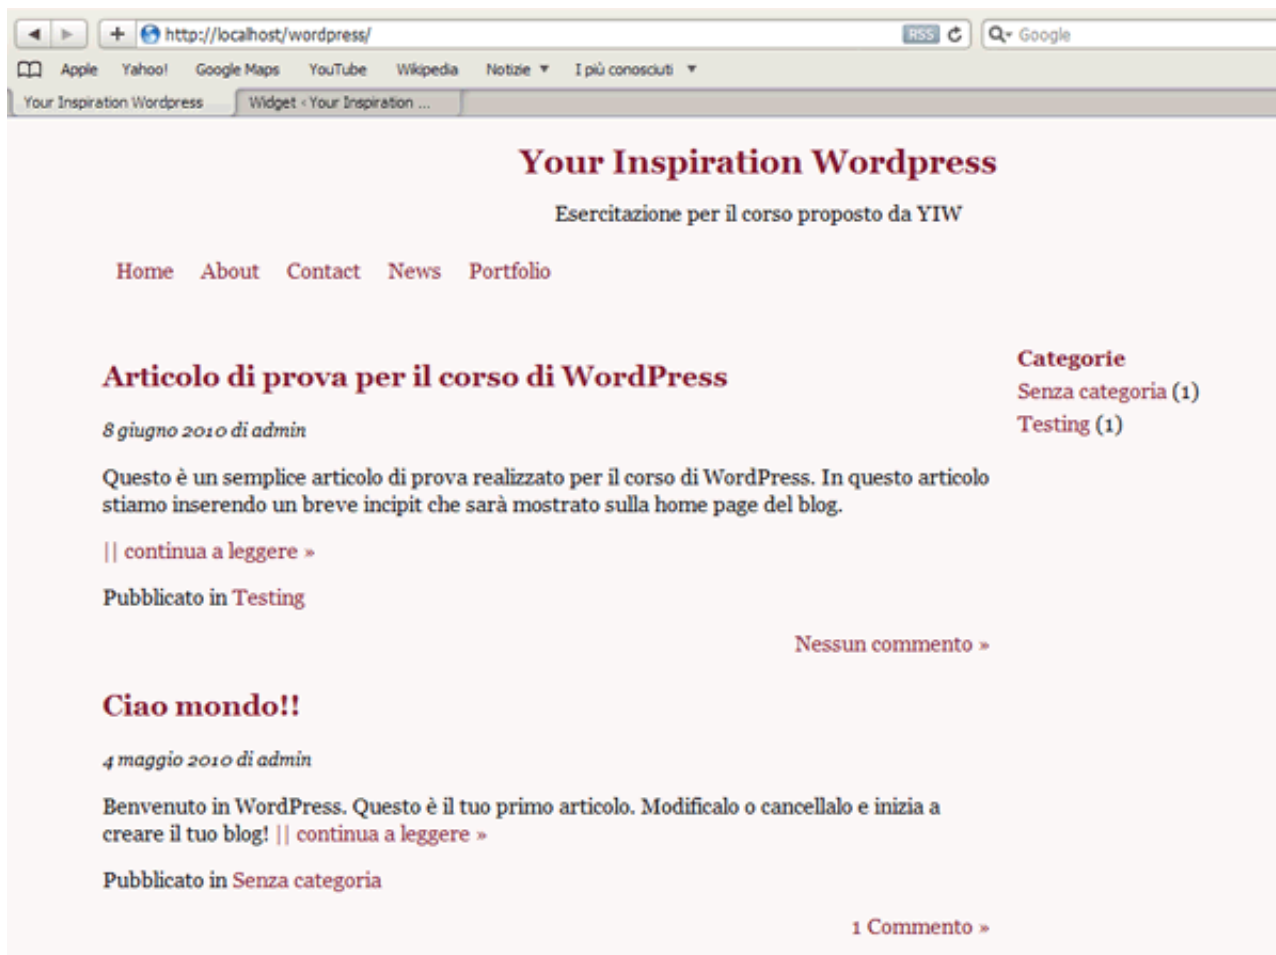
+ http://localhost/wordpress/ RSS Google

Apple Yahoo! Google Maps YouTube Wikipedia Notizie ▼ I più conosciuti ▼

Your Inspiration Wordpress | Widget ‹ Your Inspiration ...

Your Inspiration Wordpress

Esercitazione per il corso proposto da YIW

Home About Contact News Portfolio

Articolo di prova per il corso di WordPress

8 giugno 2010 di admin

Questo è un semplice articolo di prova realizzato per il corso di WordPress. In questo articolo stiamo inserendo un breve incipit che sarà mostrato sulla home page del blog.

|| continua a leggere »

Pubblicato in Testing

Nessun commento »

Ciao mondo!!

4 maggio 2010 di admin

Benvenuto in WordPress. Questo è il tuo primo articolo. Modificalo o cancellalo e inizia a creare il tuo blog! || continua a leggere »

Pubblicato in Senza categoria

1 Commento »

Categorie
Senza categoria (1)
Testing (1)